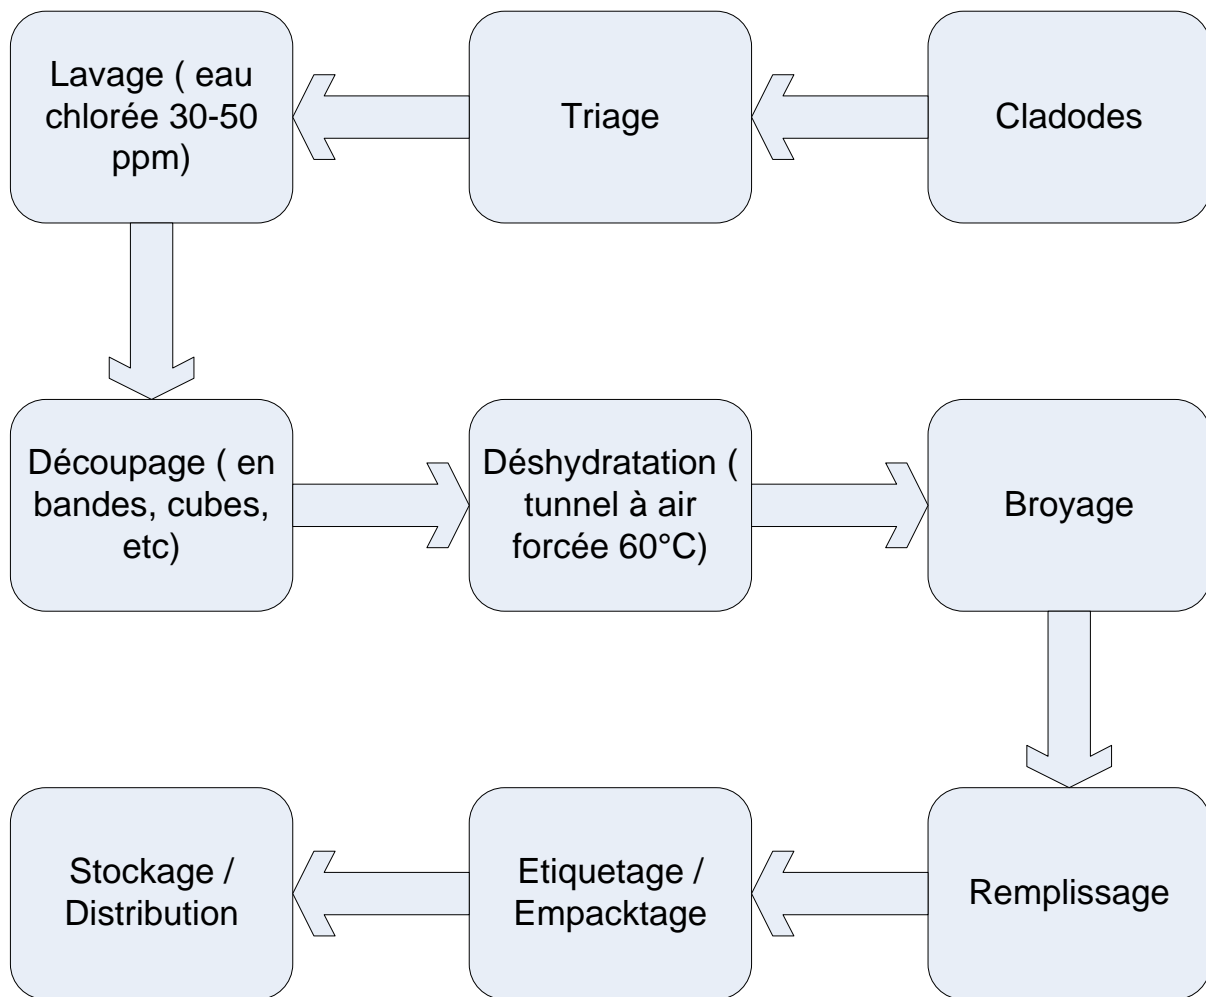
Cladodes

Triage

Lavage ( eau chlorée 30-50 ppm)

Découpage ( en bandes, cubes, etc)

Déshydratation ( tunnel à air forcée 60°C)

Broyage

Remplissage

Etiquetage / Empacktage

Stockage / Distribution